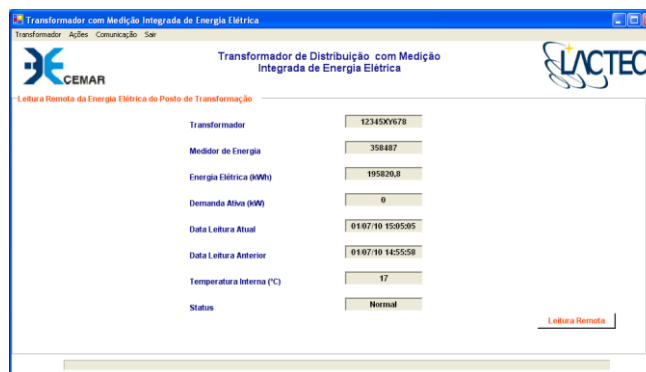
Transformador com Medição Integrada de Energia Elétrica

Transformador Ações Comunicação Sair

CEMAR

Transformador de Distribuição com Medição Integrada de Energia Elétrica

LACTEC

Leitura Remota da Energia Elétrica do Posto de Transformação

| | |
|---|---|
| Transformador | 12345XY678 |
| Medidor de Energia | 358487 |
| Energia Elétrica (kWh) | 195820,8 |
| Demanda Ativa (kW) | 0 |
| Data Leitura Atual | 01/07/10 15:05:05 |
| Data Leitura Anterior | 01/07/10 14:55:58 |
| Temperatura Interna (°C) | 17 |
| Status | Normal |

Leitura Remota